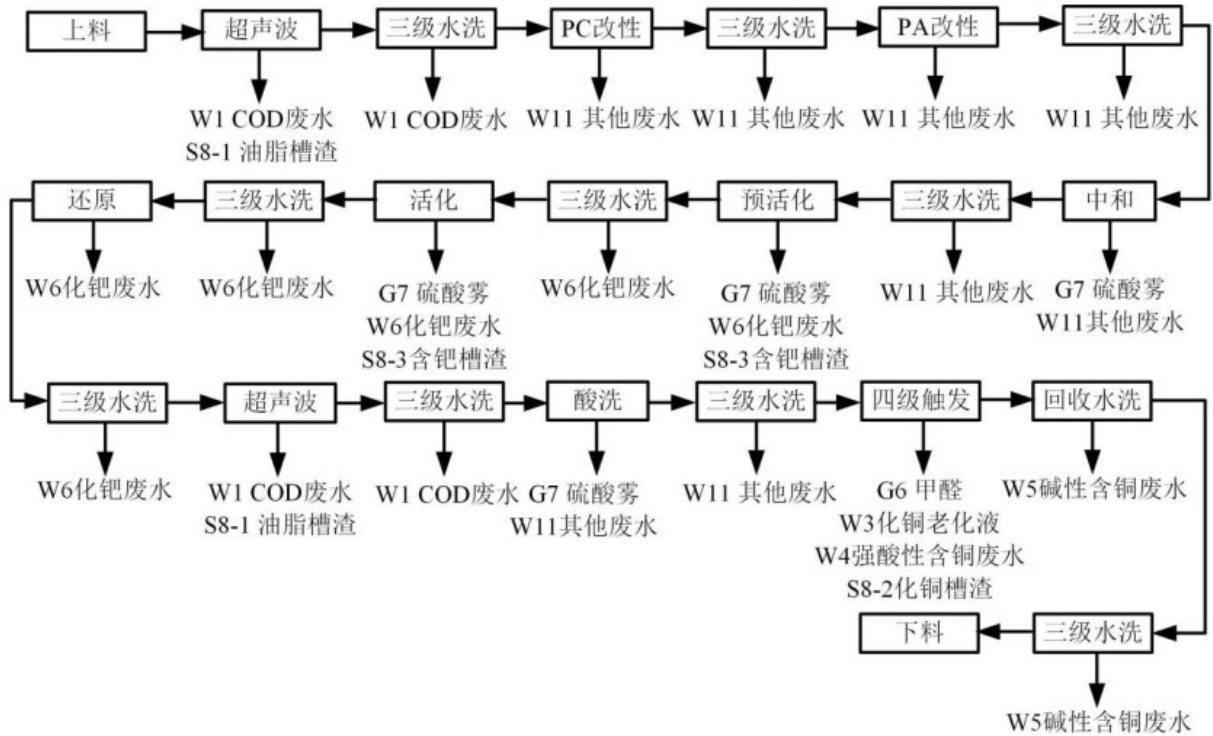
上料

超声波
W1 COD废水
S8-1 油脂槽渣

三级水洗
W1 COD废水

PC改性
W11 其他废水

三级水洗
W11 其他废水

PA改性
W11 其他废水

三级水洗
W11 其他废水

中和
G7 硫酸雾
W11其他废水

三级水洗
W11 其他废水

预活化
G7 硫酸雾
W6化钯废水
S8-3含钯槽渣

三级水洗
W6化钯废水

活化
G7 硫酸雾
W6化钯废水
S8-3含钯槽渣

三级水洗
W6化钯废水

还原
W6化钯废水

三级水洗
W6化钯废水

超声波
W1 COD废水
S8-1 油脂槽渣

三级水洗
W1 COD废水

酸洗
G7 硫酸雾
W11其他废水

三级水洗
W11 其他废水

四级触发
G6 甲醛
W3化铜老化液
W4强酸性含铜废水
S8-2化铜槽渣

回收水洗
W5碱性含铜废水

三级水洗
W5碱性含铜废水

下料